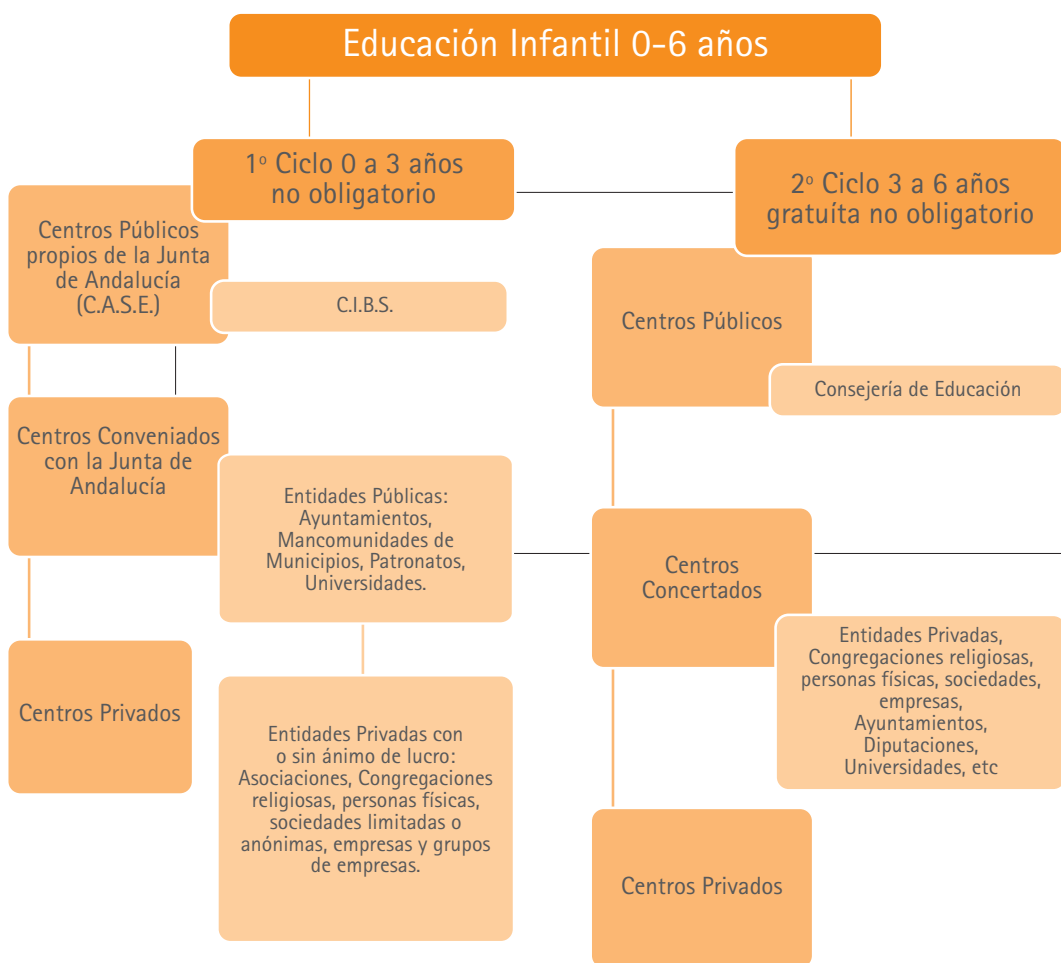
Educación Infantil 0-6 años

1º Ciclo 0 a 3 años no obligatorio

2º Ciclo 3 a 6 años gratuíta no obligatorio

Centros Públicos propios de la Junta de Andalucía (C.A.S.E.)

C.I.B.S.

Centros Conveniados con la Junta de Andalucía

Entidades Públicas: Ayuntamientos, Mancomunidades de Municipios, Patronatos, Universidades.

Centros Privados

Entidades Privadas con o sin ánimo de lucro: Asociaciones, Congregaciones religiosas, personas físicas, sociedades limitadas o anónimas, empresas y grupos de empresas.

Centros Públicos

Consejería de Educación

Centros Concertados

Entidades Privadas, Congregaciones religiosas, personas físicas, sociedades, empresas, Ayuntamientos, Diputaciones, Universidades, etc

Centros Privados